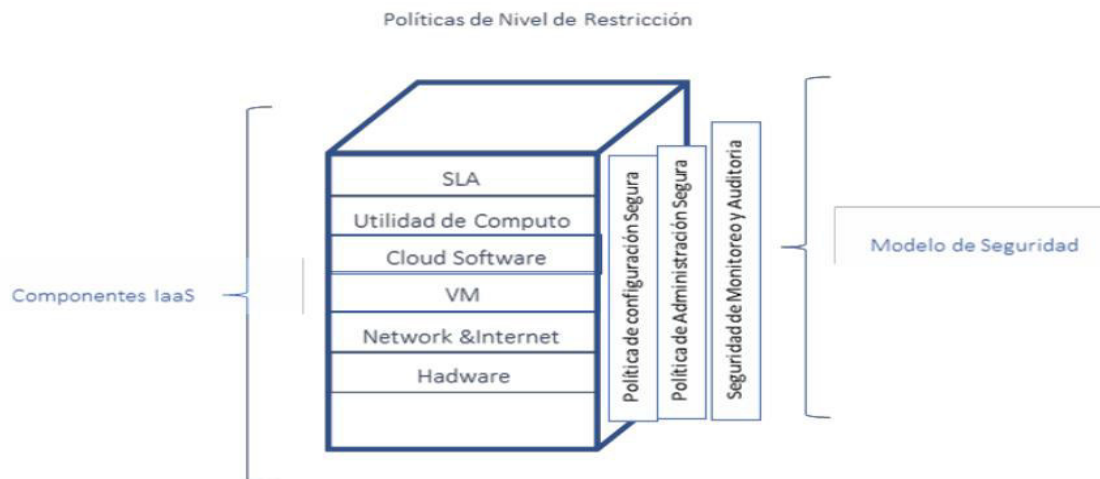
Políticas de Nivel de Restricción

Componentes IaaS

SLA

Utilidad de Computo

Cloud Software

VM

Network &Internet

Hadware

Política de configuración Segura

Política de Administración Segura

Seguridad de Monitoreo y Auditoria

Modelo de Seguridad